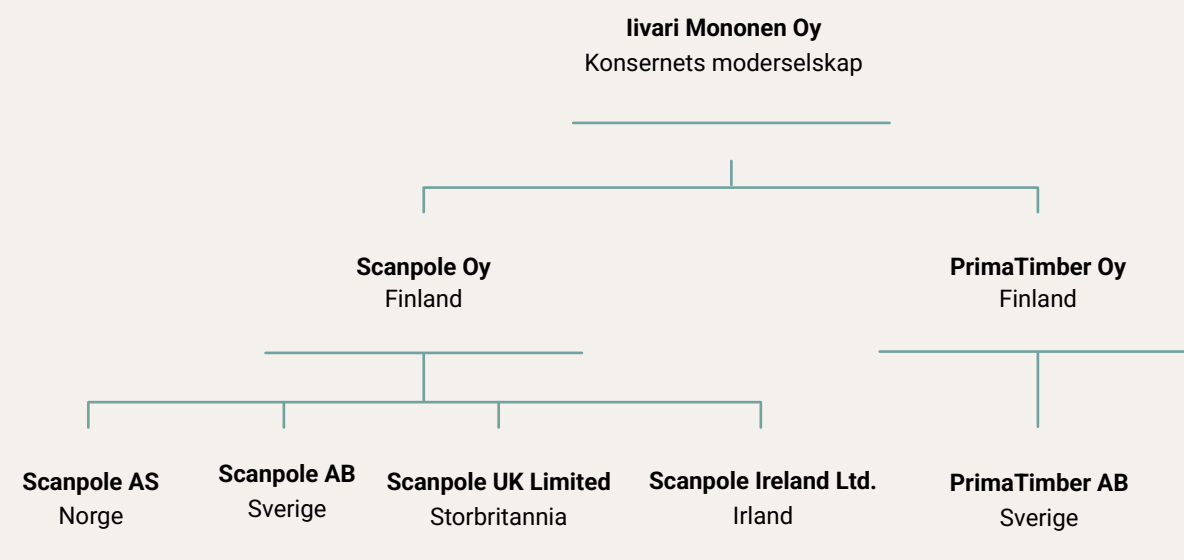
Iivari Mononen Oy
Konsernets moderselskap

Scanpole Oy
Finland

PrimaTimber Oy
Finland

Scanpole AS
Norge

Scanpole AB
Sverige

Scanpole UK Limited
Storbritannia

Scanpole Ireland Ltd.
Irland

PrimaTimber AB
Sverige